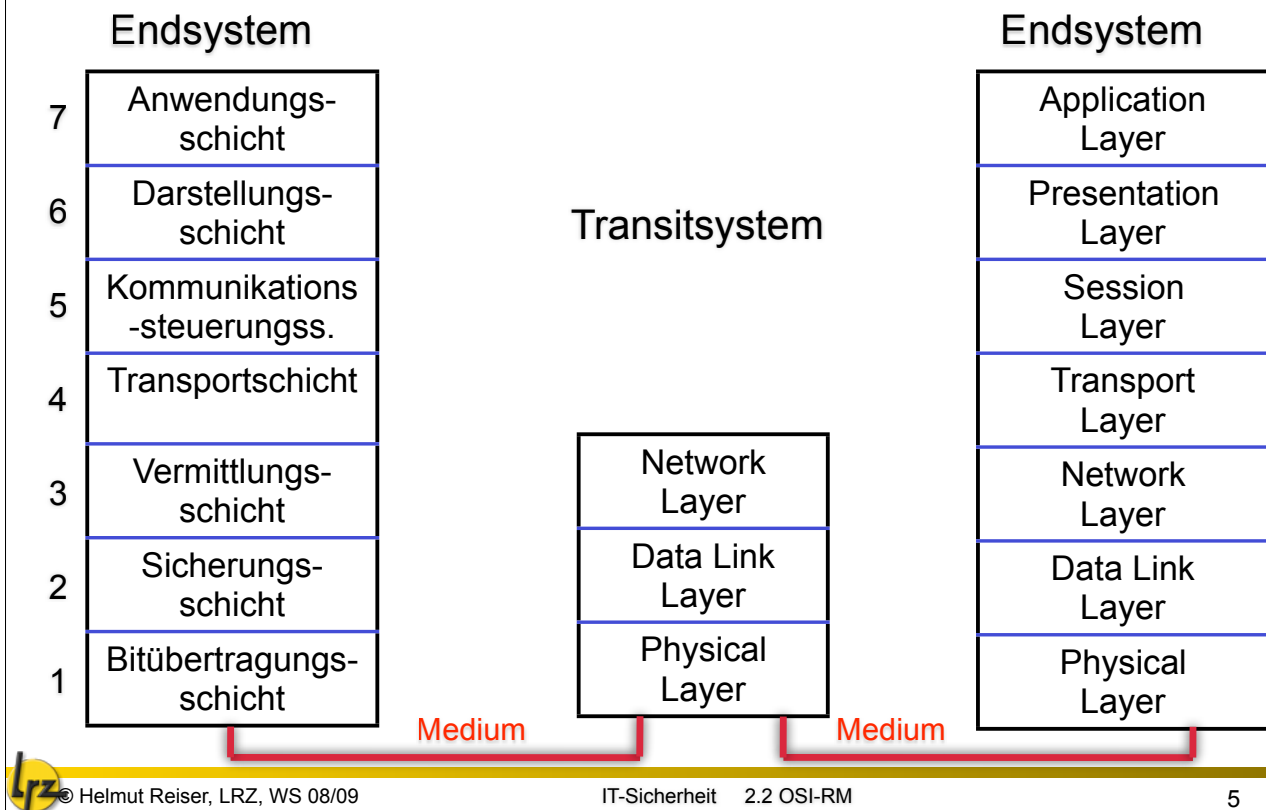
Endsystem

7 Anwendungsschicht

6 Darstellungsschicht

5 Kommunikations-steuerungss.

4 Transportschicht

3 Vermittlungsschicht

2 Sicherungsschicht

1 Bitübertragungsschicht

Transitsystem

Network Layer

Data Link Layer

Physical Layer

Endsystem

Application Layer

Presentation Layer

Session Layer

Transport Layer

Network Layer

Data Link Layer

Physical Layer

Medium

Medium

lrz © Helmut Reiser, LRZ, WS 08/09

IT-Sicherheit 2.2 OSI-RM

5